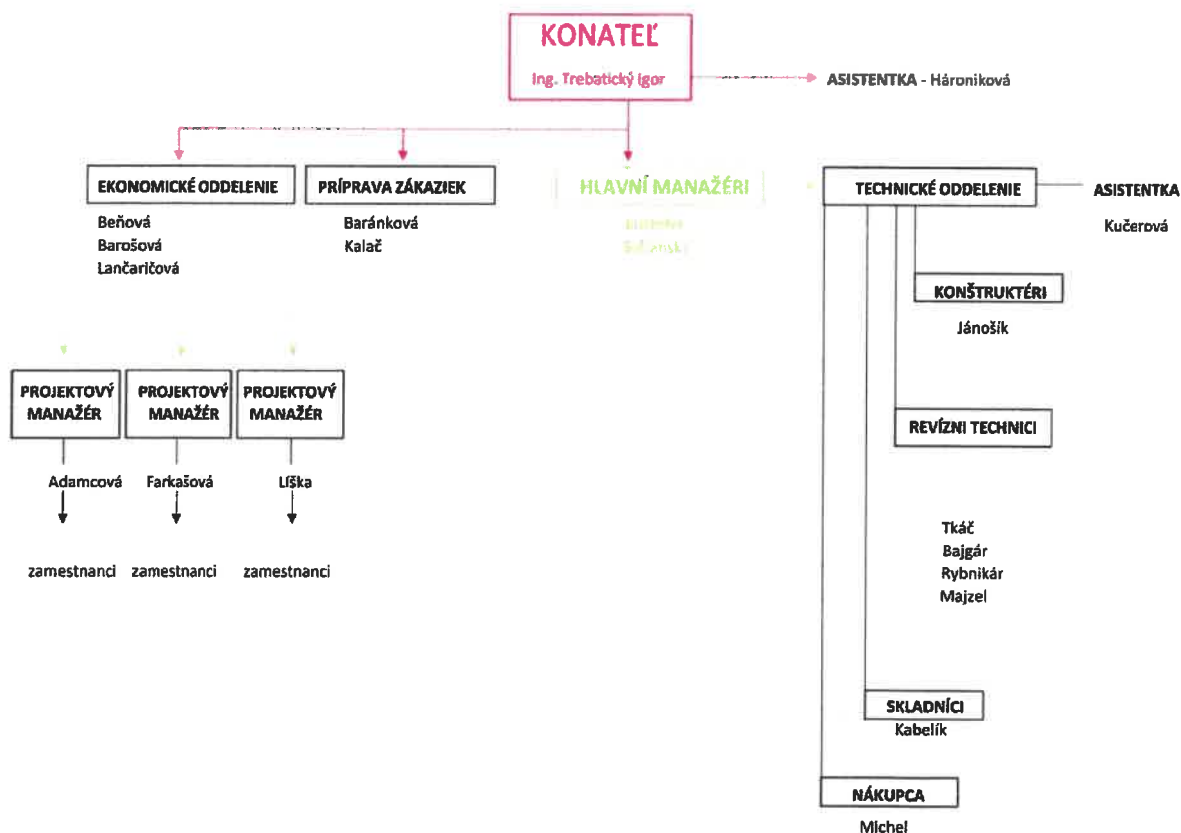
KONATEĽ

Ing. Trebatický Igor

ASISTENTKA - Háronikova

EKONOMICKÉ ODDELENIE

Beňová
Barošová
Lančaričová

PRÍPRAVA ZÁKAZIEK

Baránková
Kalač

HLAVNÍ MANAŽÉRI

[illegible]
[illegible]

TECHNICKÉ ODDELENIE

ASISTENTKA

Kučerová

KONŠTRUKTÉRI

Jánošík

PROJEKTOVÝ MANAŽÉR

Adamcová

zamestnanci

PROJEKTOVÝ MANAŽÉR

Farkašová

zamestnanci

PROJEKTOVÝ MANAŽÉR

Líška

zamestnanci

REVÍZNI TECHNICI

Tkáč
Bajgár
Rybnikár
Majzel

SKLADNÍCI

Kabelík

NÁKUPCA

Michel